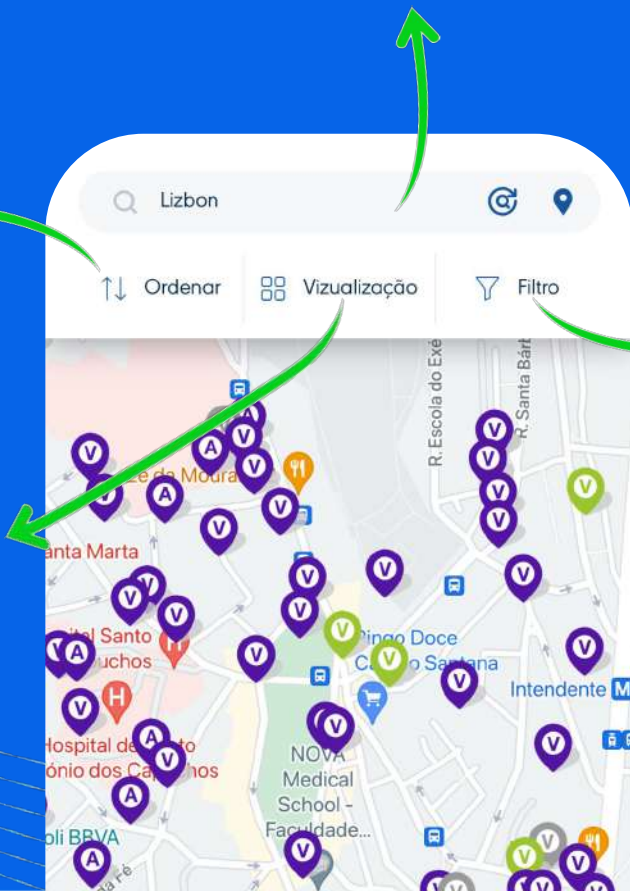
Lizbon

Ordenar

Vizualização

Filtro

R. Escola do Exé

R. Santa Bárb

de Moura

anta Marta

ital Santo

uchos

Pingo Doce

Campo Santana

Intendente

Hospital de Santo

ónio dos Capuchos

NOVA Medical School - Faculdade...

oli BBVA